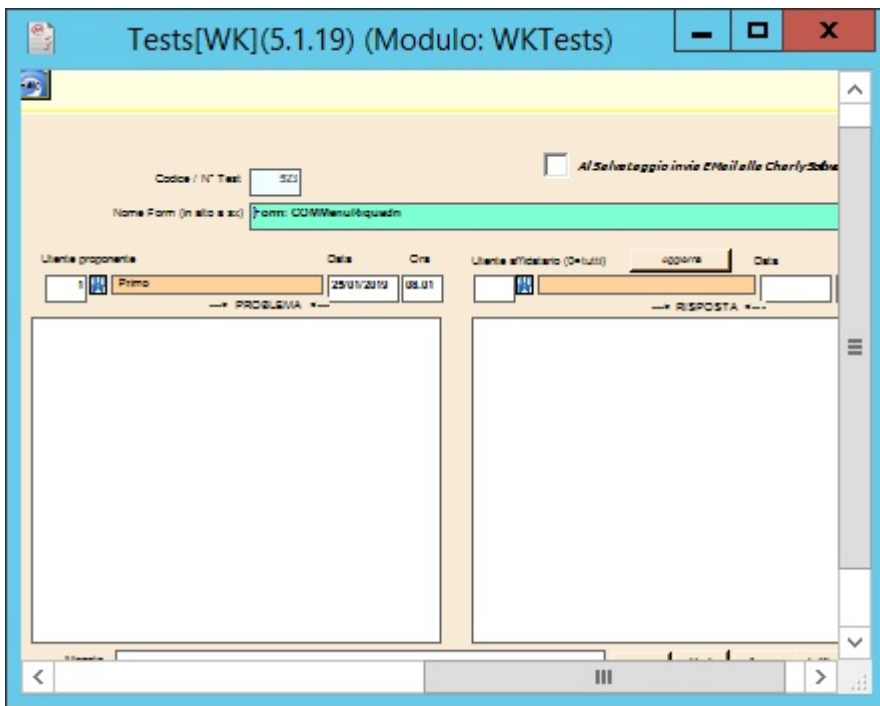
Tests[WK](5.1.19) (Modulo: WKTests)

Codice / N° Test 523

Al Salvataggio invia EMail alla CharlySoftware

Nome Form (in alto a sx) Form: COMMenuMquadri

Utente proponente

Data

Ora

1 Primo 25/01/2019 08.01

→ PROBLEMA ←

Utente affidatario (0=tutti)

aggiorna

Data

→ RISPOSTA ←

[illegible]